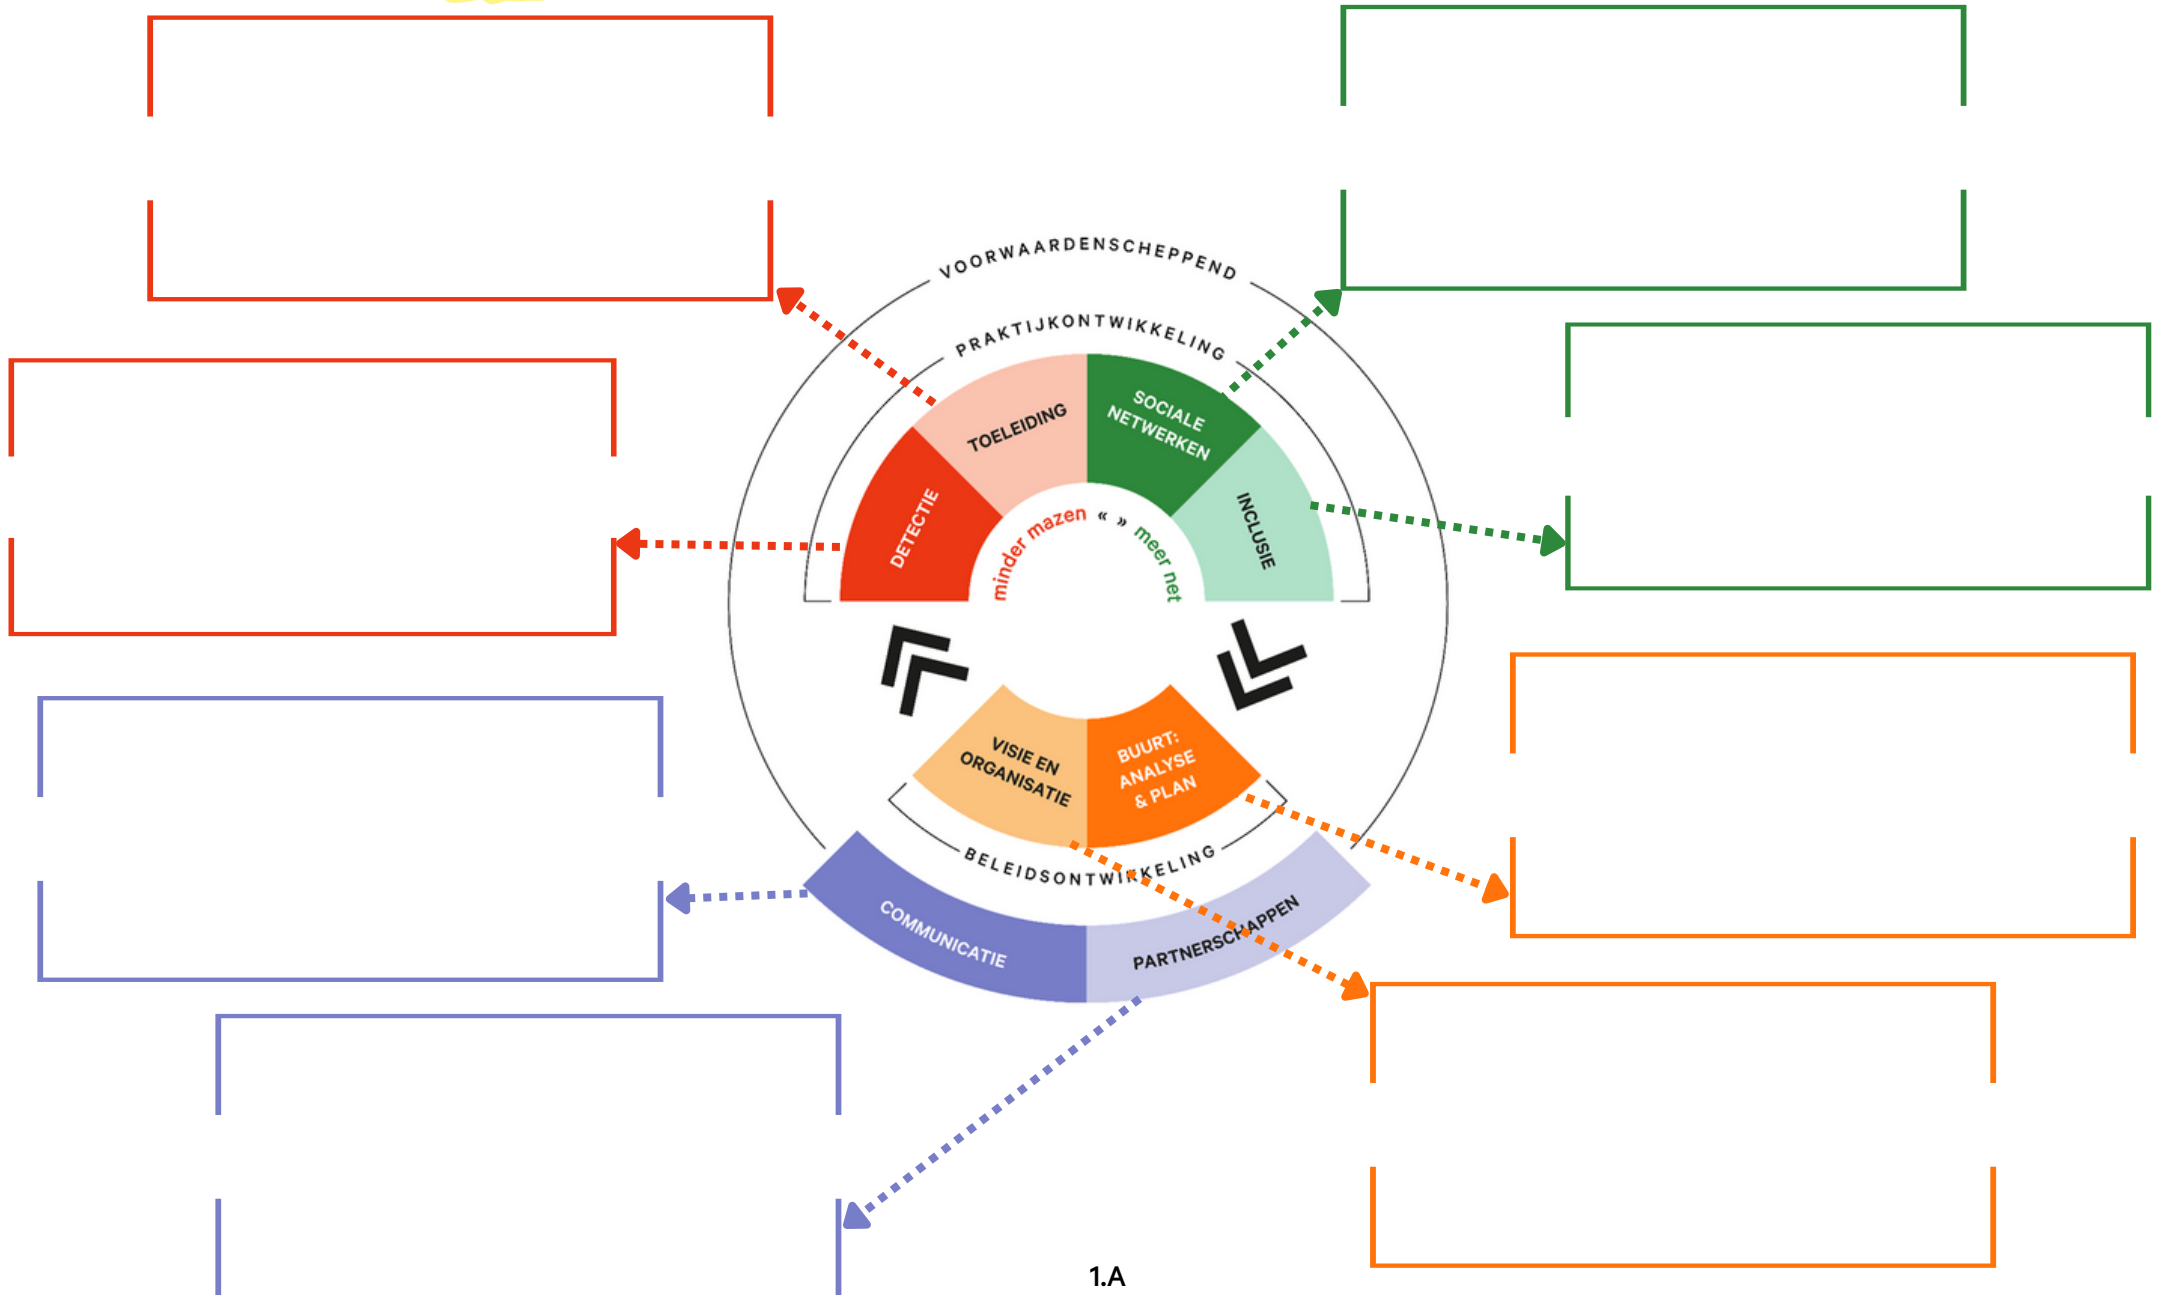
VOORWAARDENSCHEPPEND

PRAKTIJKONTWIKKELING

TOELEIDING

SOCIALE NETWERKEN

DETECTIE

INCLUSIE

minder mazen « » meer net

VISIE EN ORGANISATIE

BUURT: ANALYSE & PLAN

BELEIDSONTWIKKELING

COMMUNICATIE

PARTNERSCHAPPEN

1.A